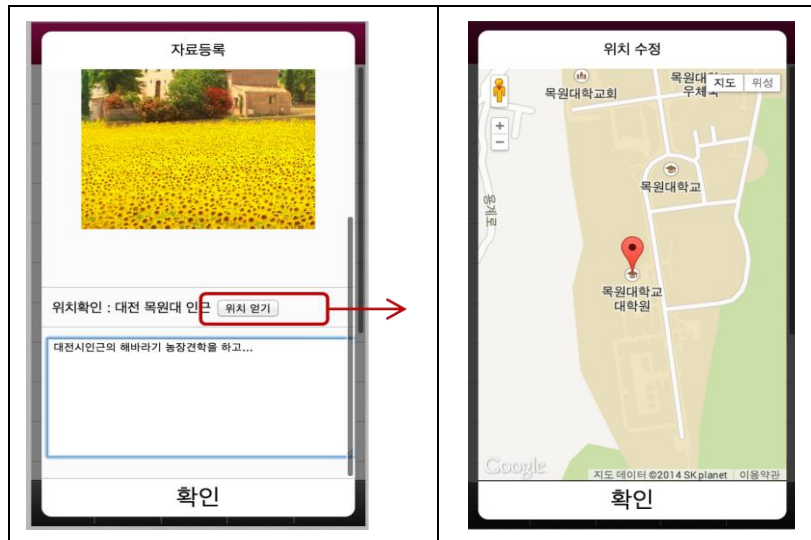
자료등록

위치확인 : 대전 목원대 인근 위치 얻기

대전시인근의 해바라기 농장견학을 하고...

확인

위치 수정

목원대학교회

목원대학교 우체국

지도 위성

+
−

목원대학교

목원대학교 대학원

Google

지도 데이터 ©2014 SK planet 이용약관

확인